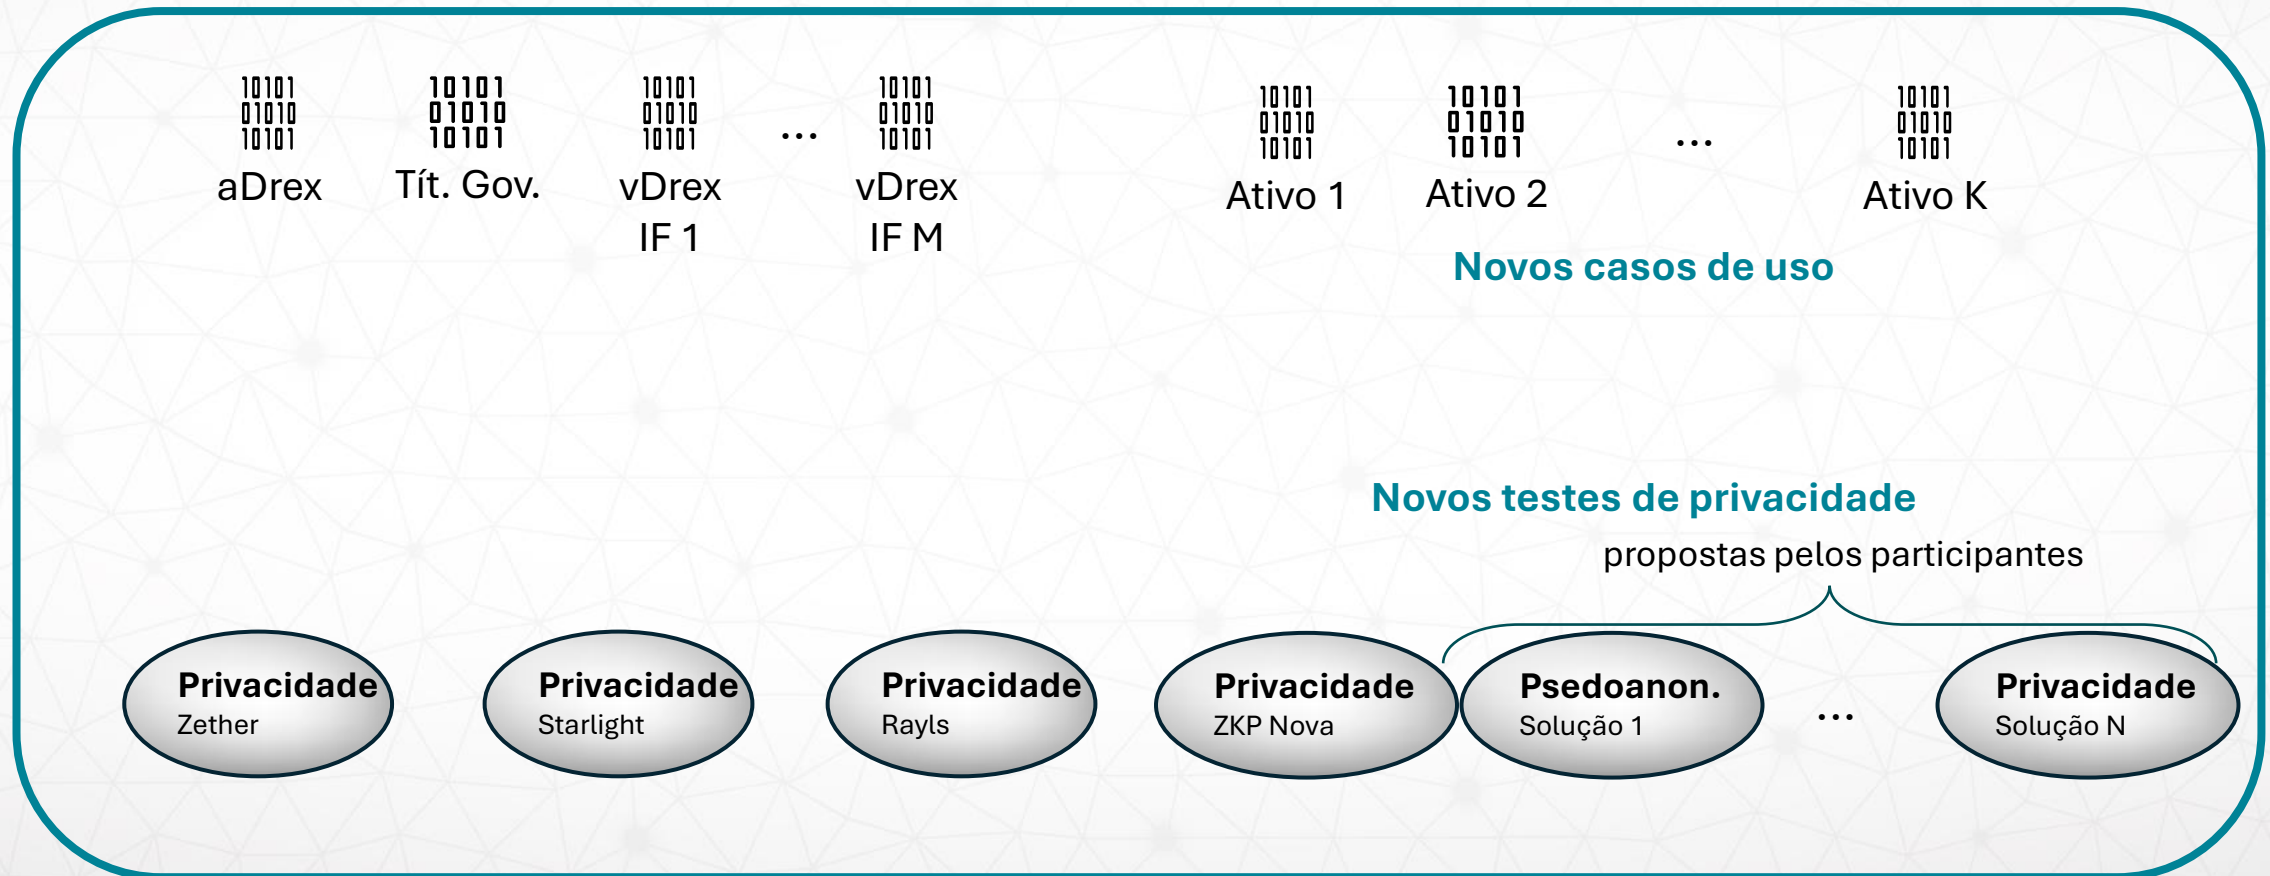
10101
01010
10101
aDrex

10101
01010
10101
Tít. Gov.

10101
01010
10101
vDrex IF 1

...

10101
01010
10101
vDrex IF M

10101
01010
10101
Ativo 1

10101
01010
10101
Ativo 2

...

10101
01010
10101
Ativo K

Novos casos de uso

Novos testes de privacidade

propostas pelos participantes

Privacidade
Zether

Privacidade
Starlight

Privacidade
Rayls

Privacidade
ZKP Nova

Psedoanon.
Solução 1

...

Privacidade
Solução N